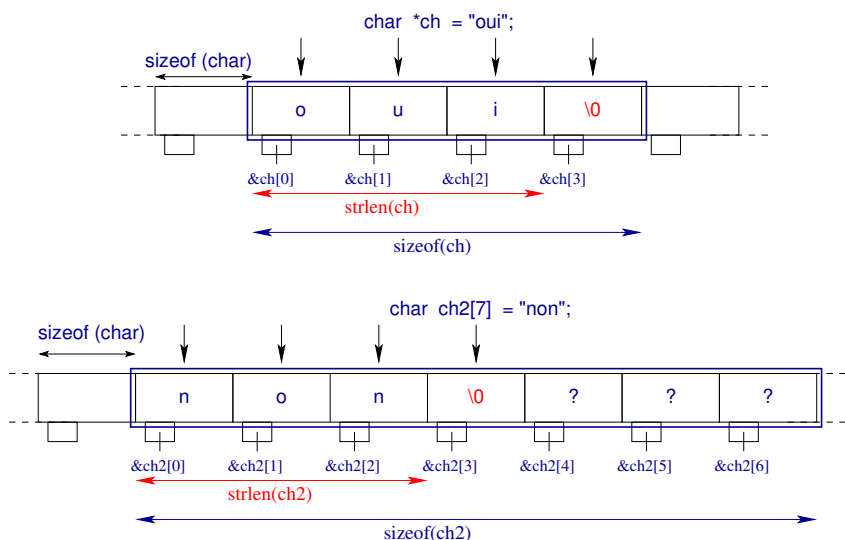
char *ch = "oui";

sizeof (char)

o u i \0

&ch[0] &ch[1] &ch[2] &ch[3]

strlen(ch)

sizeof(ch)

char ch2[7] = "non";

sizeof (char)

n o n \0 ? ? ?

&ch2[0] &ch2[1] &ch2[2] &ch2[3] &ch2[4] &ch2[5] &ch2[6]

strlen(ch2)

sizeof(ch2)